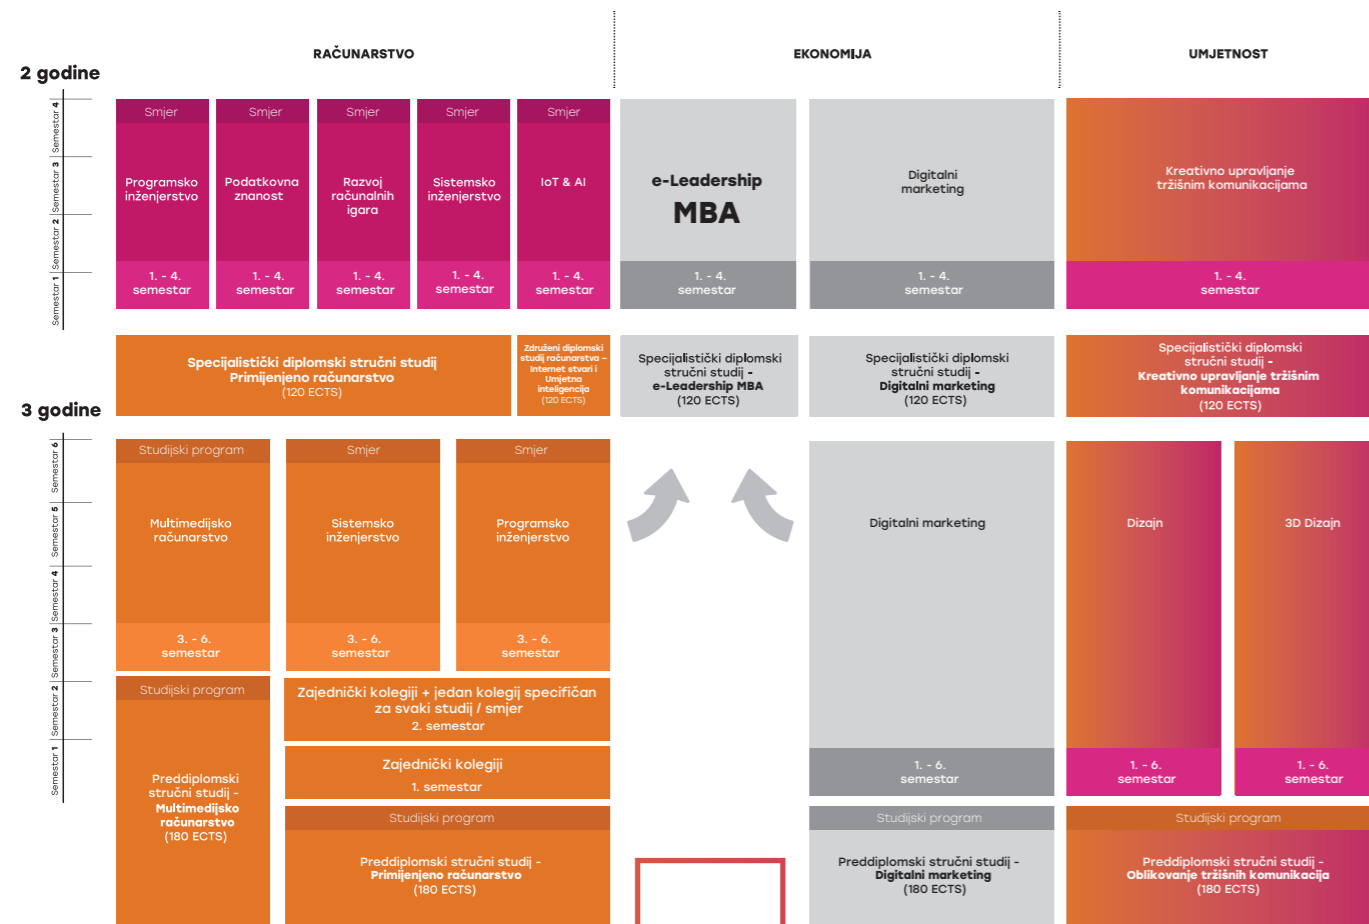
RAČUNARSTVO

EKONOMIJA

UMJETNOST

2 godine

Semestar 4
Semestar 3
Semestar 2
Semestar 1

Smjer
Programsko inženjerstvo
1. - 4. semestar

Smjer
Podatkovna znanost
1. - 4. semestar

Smjer
Razvoj računalnih igara
1. - 4. semestar

Smjer
Sistemsko inženjerstvo
1. - 4. semestar

Smjer
IoT & AI
1. - 4. semestar

e-Leadership MBA
1. - 4. semestar

Digitalni marketing
1. - 4. semestar

Kreativno upravljanje tržišnim komunikacijama
1. - 4. semestar

Specijalistički diplomski stručni studij Primijenjeno računarstvo (120 ECTS)

Združeni diplomski studij računarstva – Internet stvari i Umjetna inteligencija (120 ECTS)

Specijalistički diplomski stručni studij - e-Leadership MBA (120 ECTS)

Specijalistički diplomski stručni studij - Digitalni marketing (120 ECTS)

Specijalistički diplomski stručni studij - Kreativno upravljanje tržišnim komunikacijama (120 ECTS)

3 godine

Semestar 6
Semestar 5
Semestar 4
Semestar 3
Semestar 2
Semestar 1

Studijski program
Multimedijsko računarstvo
3. - 6. semestar

Smjer
Sistemsko inženjerstvo
3. - 6. semestar

Smjer
Programsko inženjerstvo
3. - 6. semestar

Digitalni marketing
1. - 6. semestar

Dizajn
1. - 6. semestar

3D Dizajn
1. - 6. semestar

Studijski program
Preddiplomski stručni studij - Multimedijsko računarstvo (180 ECTS)

Zajednički kolegiji + jedan kolegij specifičan za svaki studij / smjer
2. semestar

Zajednički kolegiji
1. semestar

Studijski program
Preddiplomski stručni studij - Primijenjeno računarstvo (180 ECTS)

Studijski program
Preddiplomski stručni studij - Digitalni marketing (180 ECTS)

Studijski program
Preddiplomski stručni studij - Oblikovanje tržišnih komunikacija (180 ECTS)